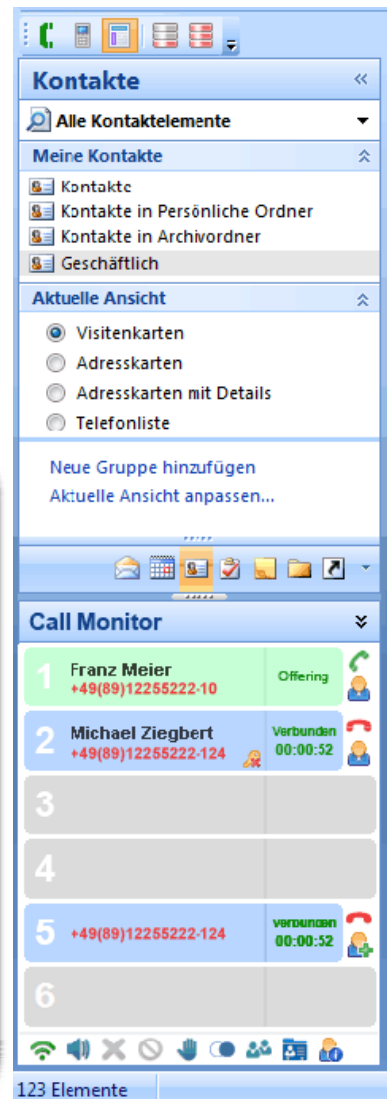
Kontakte

Alle Kontaktelemente

Meine Kontakte

Kontakte
Kontakte in Persönliche Ordner
Kontakte in Archivordner
Geschäftlich

Aktuelle Ansicht

Visitenkarten
Adresskarten
Adresskarten mit Details
Telefonliste

Neue Gruppe hinzufügen
Aktuelle Ansicht anpassen...

Call Monitor

1 Franz Meier +49(89)12255222-10 Offering

2 Michael Ziegbert +49(89)12255222-124 Verbunden 00:00:52

3

4

5 +49(89)12255222-124 Verbunden 00:00:52

6

123 Elemente